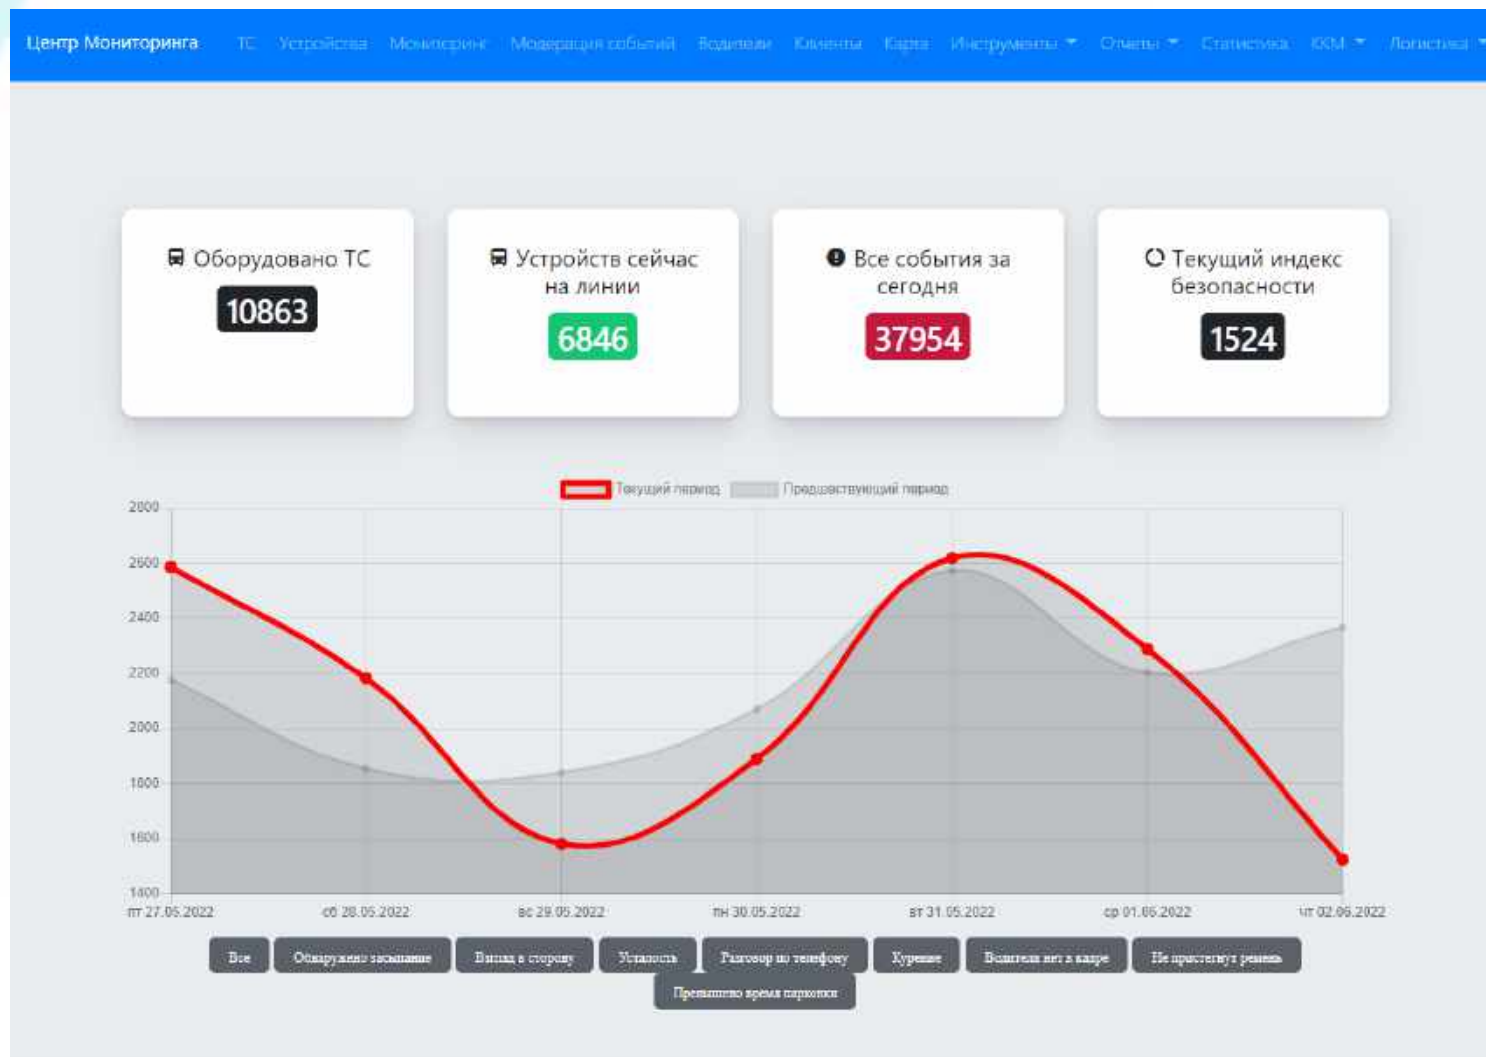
Центр Мониторинга ТС Устройства Мониторинг Модерация событий Водители Клиенты Карта Инструменты Отчеты Статистика ККМ Логистика

Оборудовано ТС
10863

Устройств сейчас на линии
6846

Все события за сегодня
37954

Текущий индекс безопасности
1524

Текущий период Предшествующий период

2800
2600
2400
2200
2000
1800
1600
1400

пт 27.05.2022 сб 28.05.2022 вс 29.05.2022 пн 30.05.2022 вт 31.05.2022 ср 01.06.2022 чт 02.06.2022

Все Обнаружено засыпание Взгляд в сторону Усталость Разговор по телефону Курение Водителя нет в кадре Не пристегнут ремень Превышено время парковки